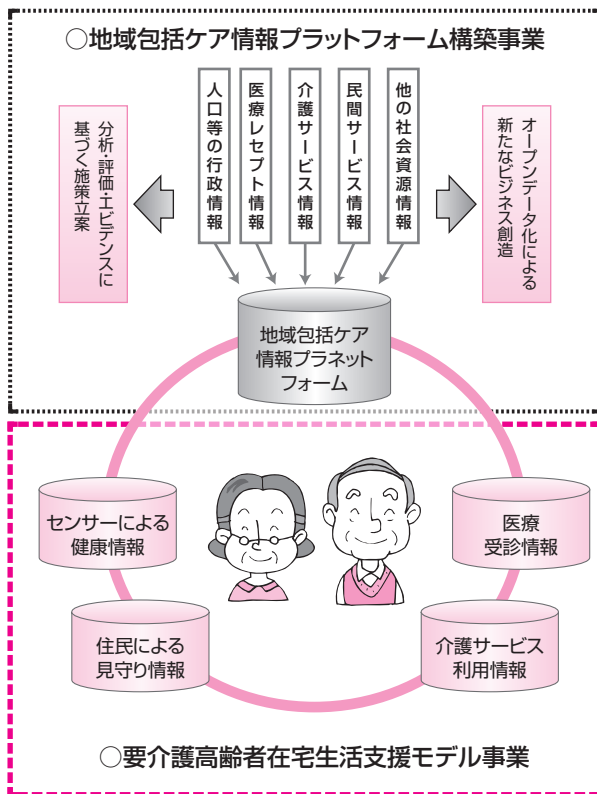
○地域包括ケア情報プラットフォーム構築事業

人口等の行政情報

医療レセプト情報

介護サービス情報

民間サービス情報

他の社会資源情報

分析・評価・エビデンスに基づく施策立案

オープンデータ化による新たなビジネス創造

地域包括ケア情報プラネットフォーム

センサーによる健康情報

医療受診情報

住民による見守り情報

介護サービス利用情報

○要介護高齢者在宅生活支援モデル事業